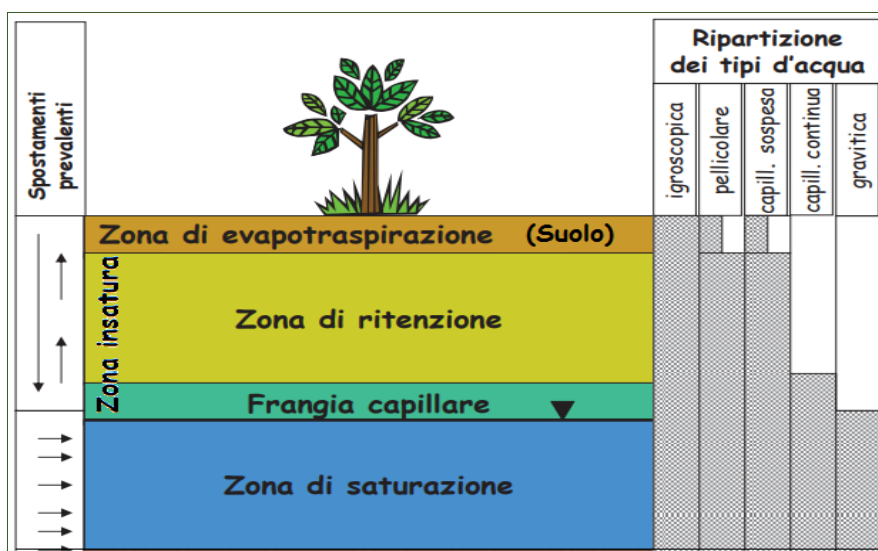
Spostamenti prevalenti

Ripartizione dei tipi d'acqua

igroscopica
pellicolare
capill. sospesa
capill. continua
gravitica

Zona di evapotraspirazione (Suolo)

Zona insatura

Zona di ritenzione

Frangia capillare

Zona di saturazione